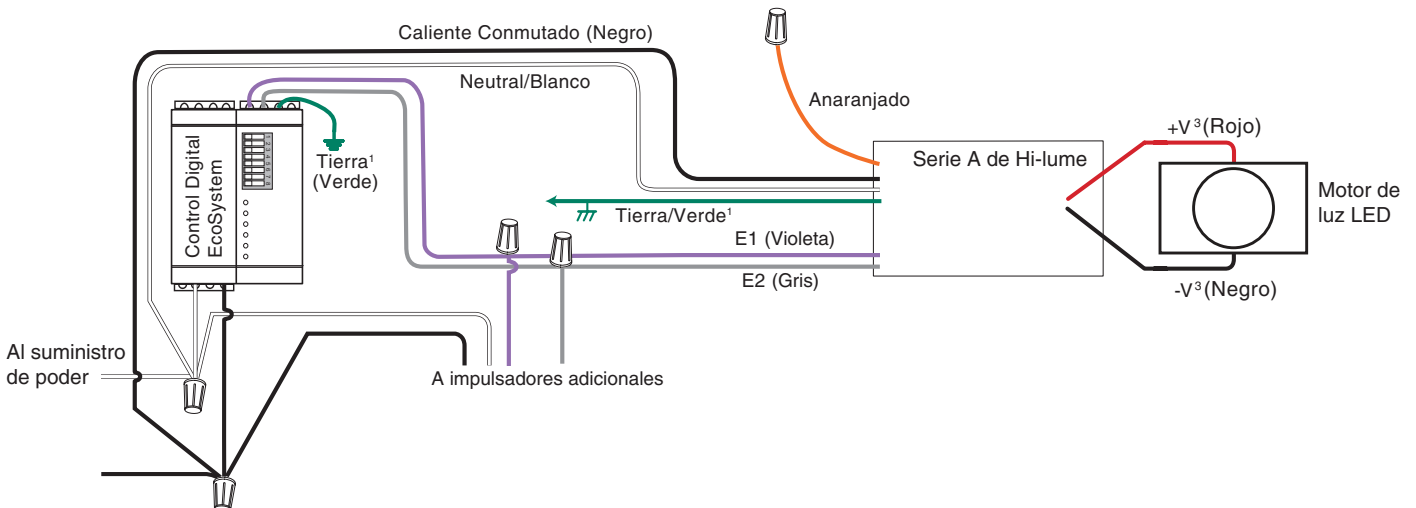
Caliente Conmutado (Negro)

Neutral/Blanco

Anaranjado

+V$^3$ (Rojo)

Serie A de Hi-lume

Motor de luz LED

Control Digital EcoSystem

Tierra$^1$ (Verde)

Tierra/Verde$^1$

E1 (Violeta)

E2 (Gris)

-V$^3$ (Negro)

Al suministro de poder

A impulsadores adicionales